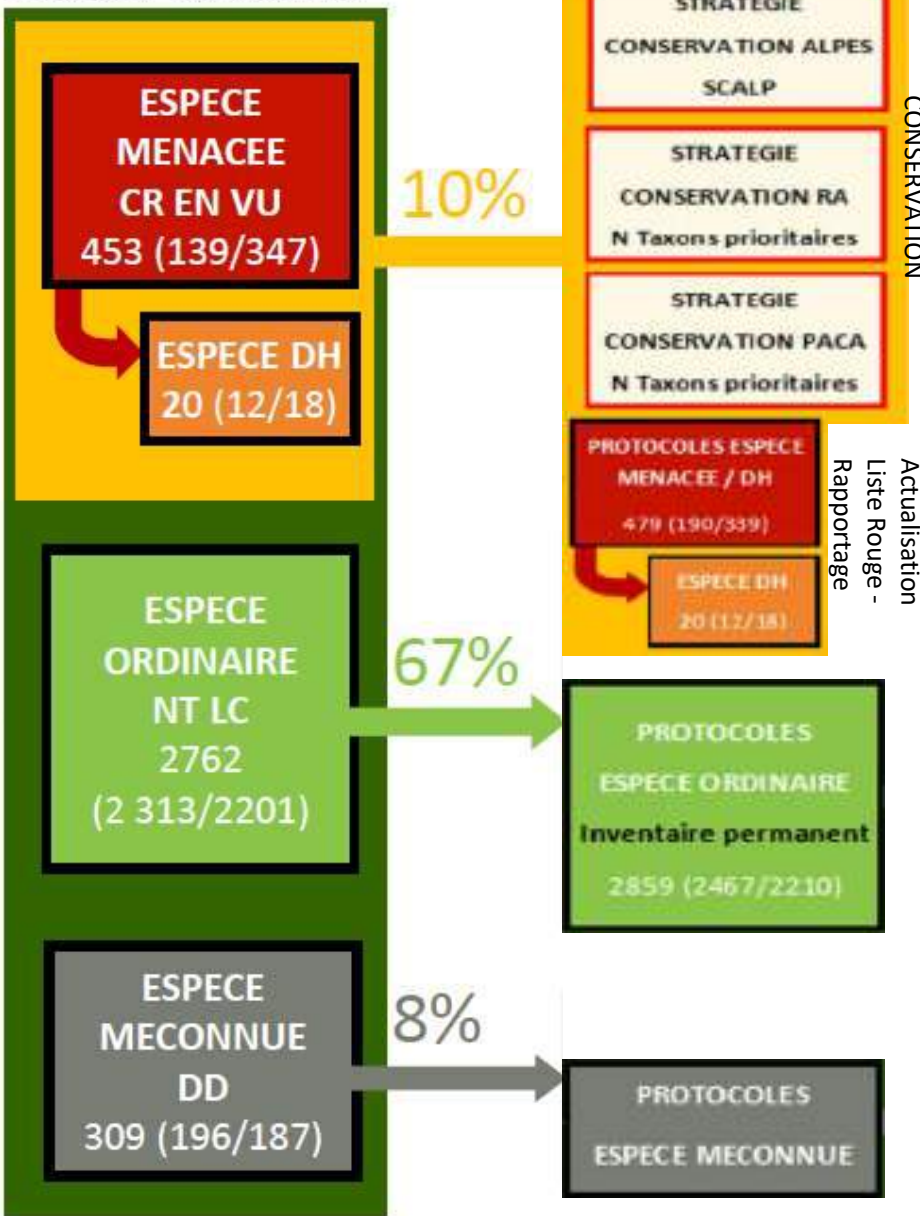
ESPECE
MENACEE
CR EN VU
453 (139/347)

ESPECE DH
20 (12/18)

10%

STRATEGIE
CONSERVATION ALPES
SCALP

STRATEGIE
CONSERVATION RA
N Taxons prioritaires

STRATEGIE
CONSERVATION PACA
N Taxons prioritaires

CONSERVATION

PROTOCOLES ESPECE
MENACEE / DH
479 (190/339)

ESPECE DH
20 (12/18)

Actualisation
Liste Rouge -
Rapportage

ESPECE
ORDINAIRE
NT LC
2762
(2 313/2201)

67%

PROTOCOLES
ESPECE ORDINAIRE
Inventaire permanent
2859 (2467/2210)

ESPECE
MECONNUE
DD
309 (196/187)

8%

PROTOCOLES
ESPECE MECONNUE